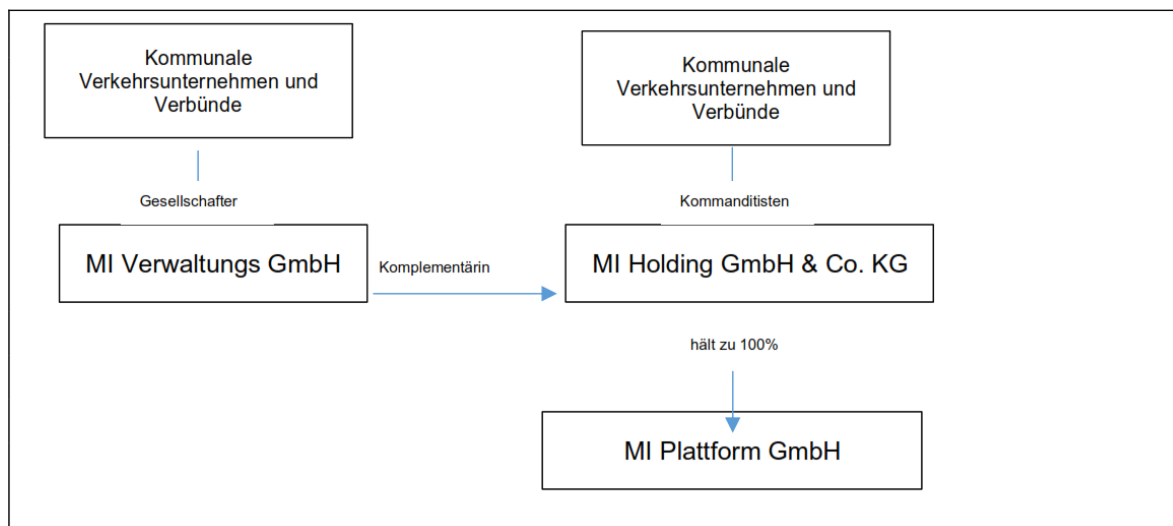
Kommunale Verkehrsunternehmen und Verbünde

Gesellschafter

MI Verwaltungs GmbH

Komplementärin

Kommunale Verkehrsunternehmen und Verbünde

Kommanditisten

MI Holding GmbH & Co. KG

hält zu 100%

MI Plattform GmbH